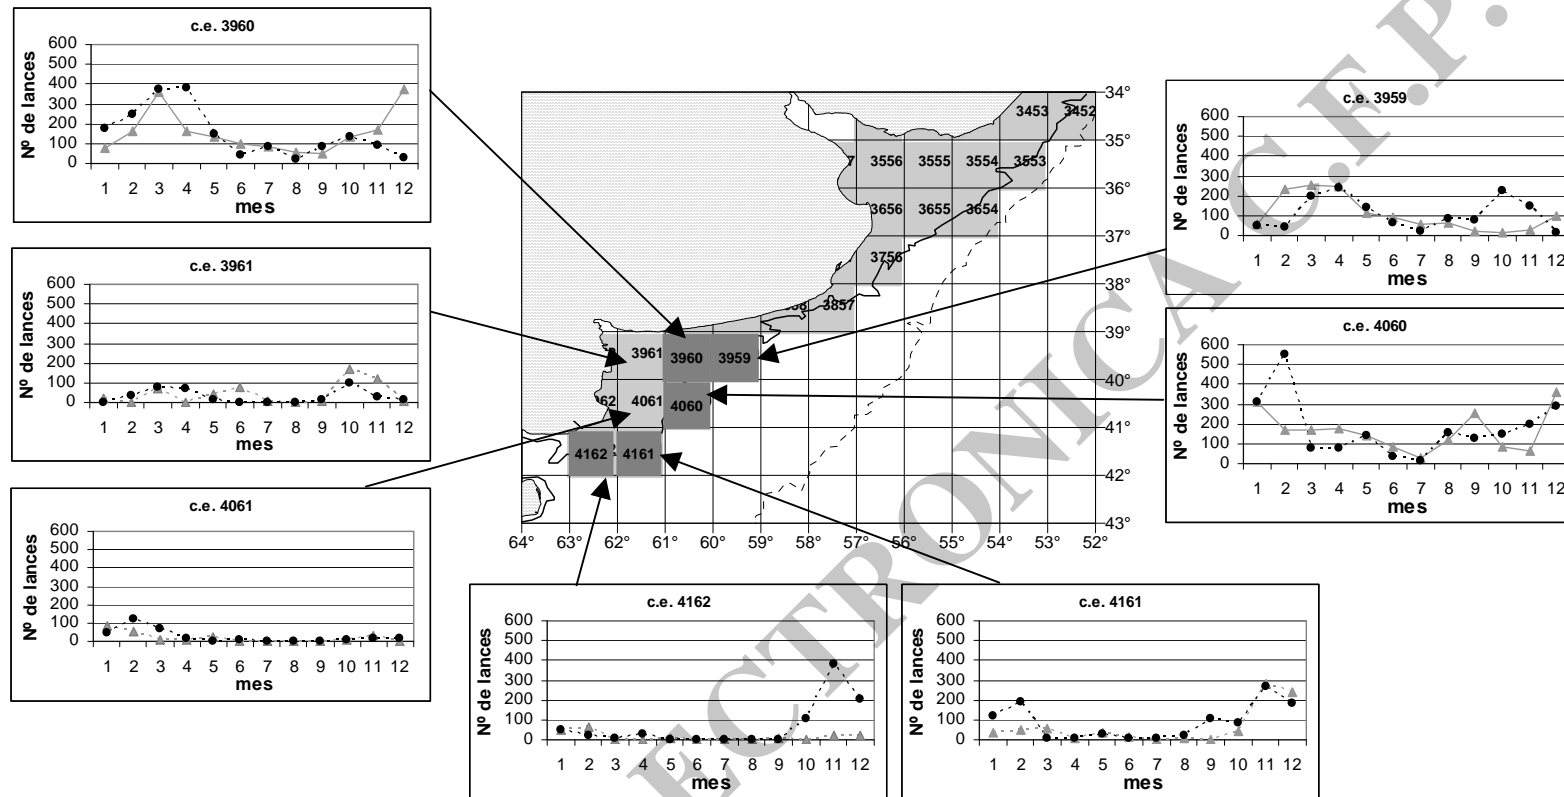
c.e. 3960

Nº de lances

600
500
400
300
200
100
0

1 2 3 4 5 6 7 8 9 10 11 12

mes

c.e. 3961

Nº de lances

600
500
400
300
200
100
0

1 2 3 4 5 6 7 8 9 10 11 12

mes

c.e. 4061

Nº de lances

600
500
400
300
200
100
0

1 2 3 4 5 6 7 8 9 10 11 12

mes

34°
35°
36°
37°
38°
39°
40°
41°
42°
43°

3453 3452
7 3556 3555 3554 3553
3656 3655 3654
3756
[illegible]58 3857
3961 3960 3959
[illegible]62 4061 4060
4162 4161

64° 63° 62° 61° 60° 59° 58° 57° 56° 55° 54° 53° 52°

c.e. 3959

Nº de lances

600
500
400
300
200
100
0

1 2 3 4 5 6 7 8 9 10 11 12

mes

c.e. 4060

Nº de lances

600
500
400
300
200
100
0

1 2 3 4 5 6 7 8 9 10 11 12

mes

c.e. 4162

Nº de lances

600
500
400
300
200
100
0

1 2 3 4 5 6 7 8 9 10 11 12

mes

c.e. 4161

Nº de lances

600
500
400
300
200
100
0

1 2 3 4 5 6 7 8 9 10 11 12

mes

ECTRONICA C.F.P.